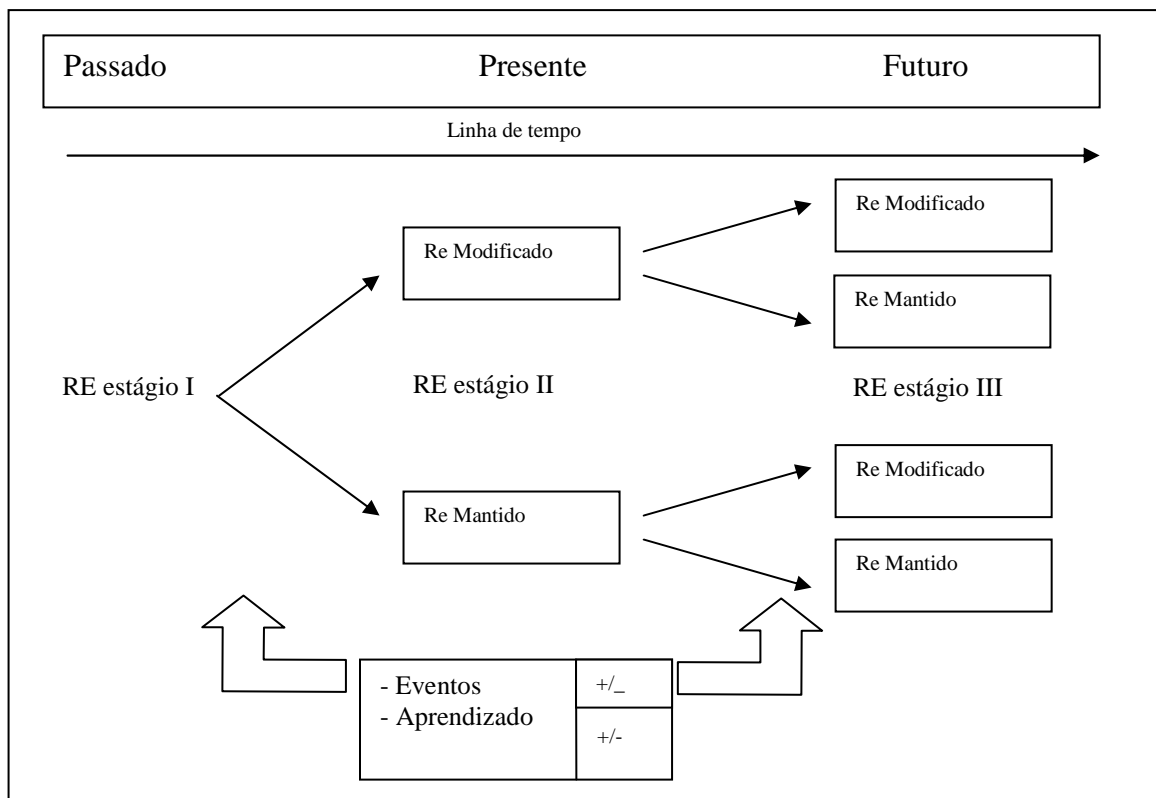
Passado Presente Futuro

Linha de tempo

Re Modificado

Re Modificado

Re Mantido

RE estágio I

RE estágio II

RE estágio III

Re Modificado

Re Mantido

Re Mantido

- Eventos
- Aprendizado

+/_

+/-